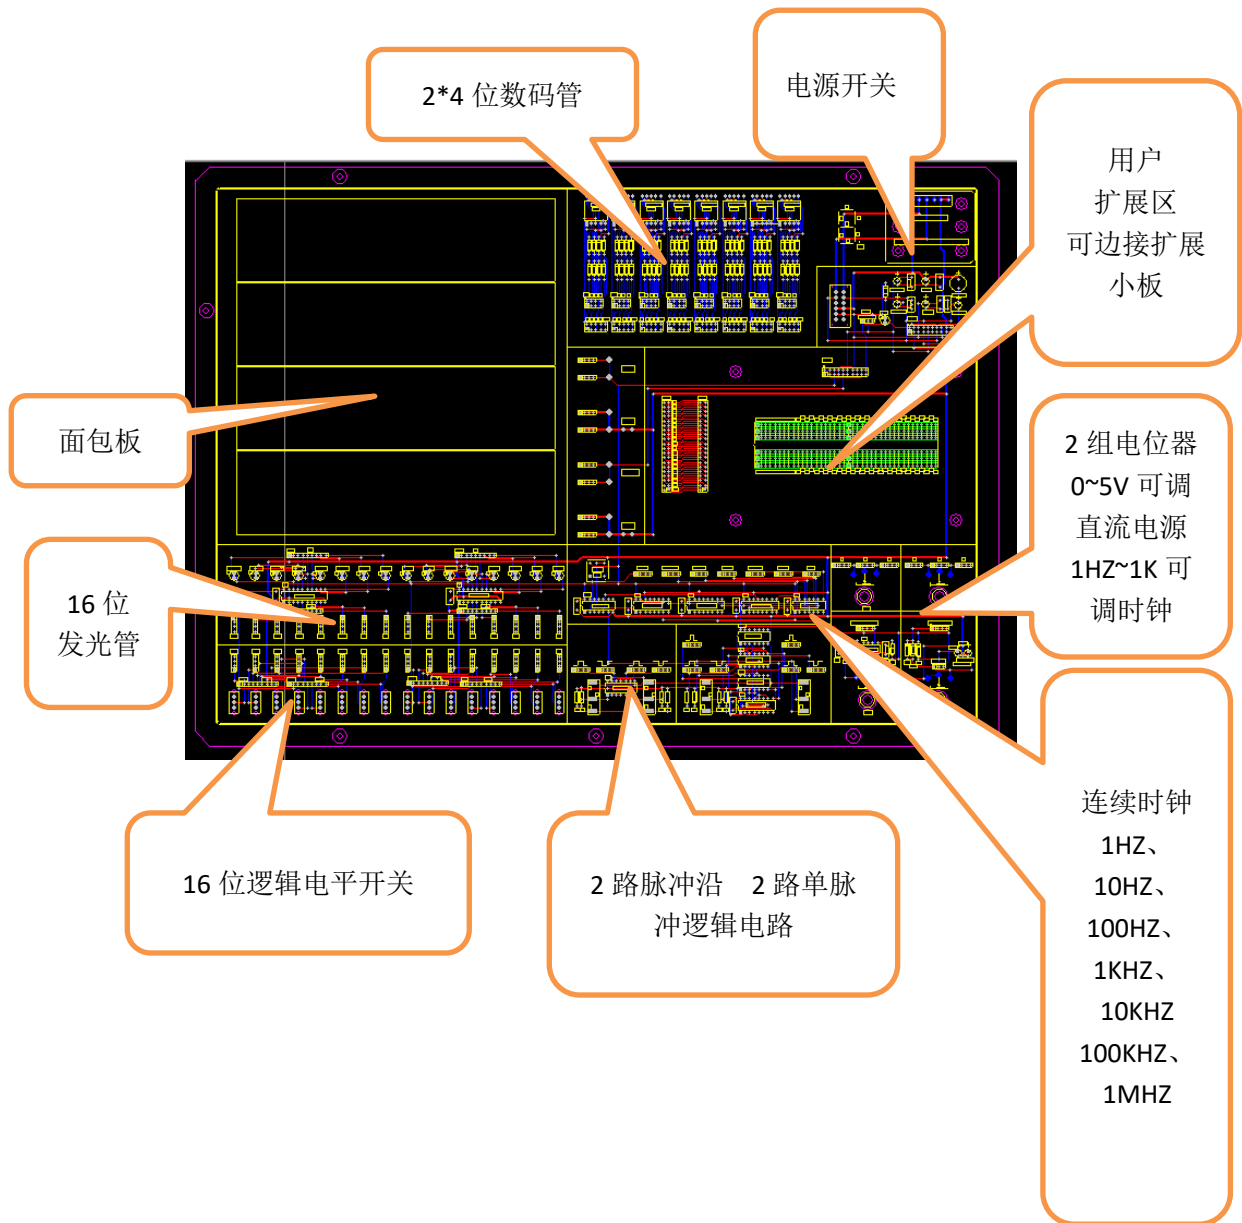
2*4 位数码管

电源开关

用户
扩展区
可边接扩展
小板

面包板

2 组电位器
0~5V 可调
直流电源
1HZ~1K 可
调时钟

16 位
发光管

连续时钟
1HZ、
10HZ、
100HZ、
1KHZ、
10KHZ
100KHZ、
1MHZ

16 位逻辑电平开关

2 路脉冲沿 2 路单脉冲逻辑电路